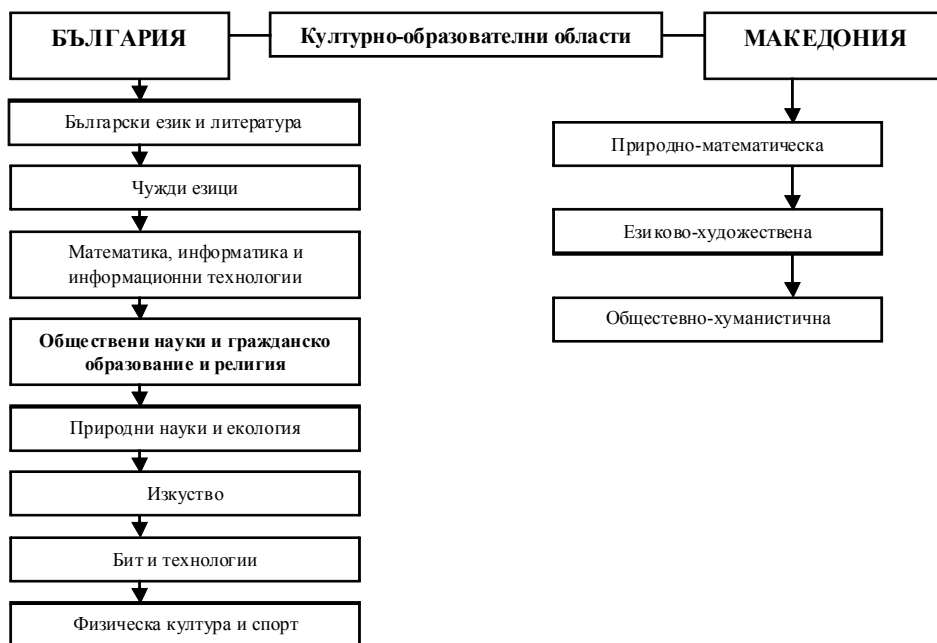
БЪЛГАРИЯ

Културно-образователни области

МАКЕДОНИЯ

Български език и литература

Чужди езици

Математика, информатика и информационни технологии

Обществени науки и гражданско образование и религия

Природни науки и екология

Изкуство

Бит и технологии

Физическа култура и спорт

Природно-математическа

Езиково-художествена

Обществено-хуманистична